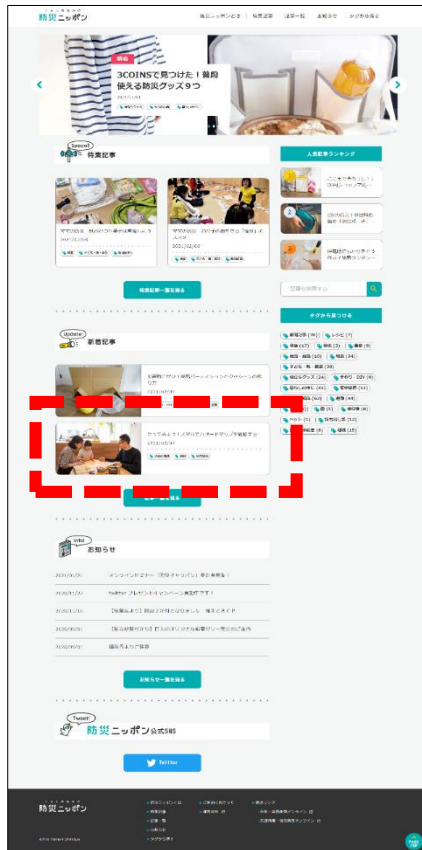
防災ニッポン

防災ニッポンとは　特集記事　連載一覧　お知らせ　タグから探す

3COINSで見つけた！普段使える防災グッズ9つ

Special
特集記事

特集記事一覧を見る

人気記事ランキング

Update
新着記事

新着記事一覧を見る

タグから見つける

info
お知らせ

お知らせ一覧を見る

Tweet!
防災ニッポン 公式SNS

Twitter

防災ニッポン